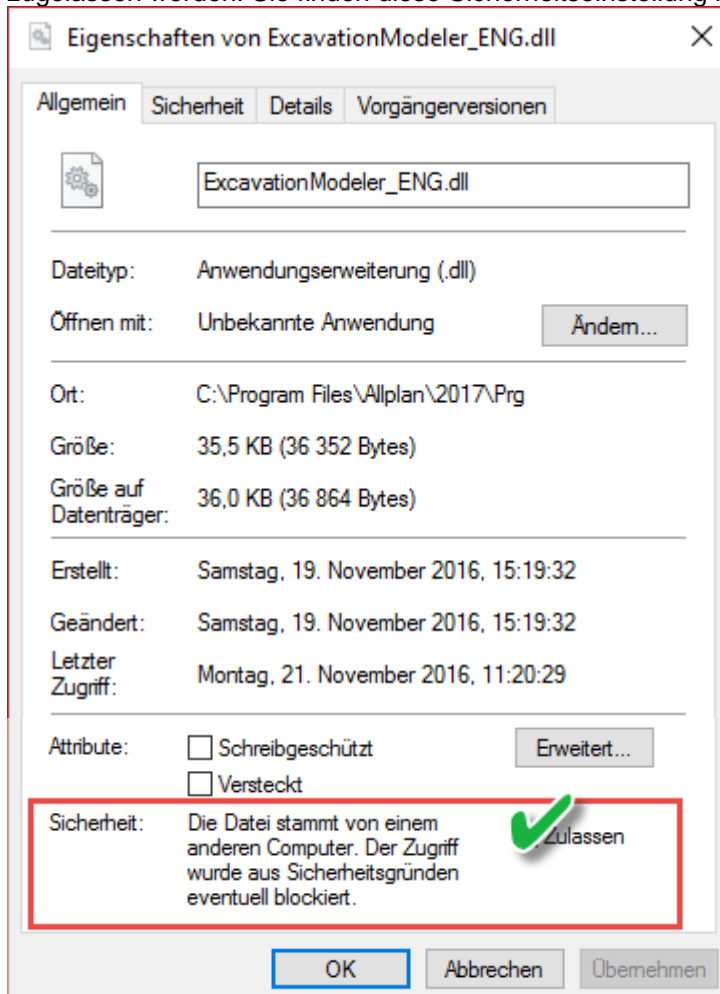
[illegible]

Eigenschaften von ExcavationModeler_ENG.dll

Allgemein | Sicherheit | Details | Vorgängerversionen

ExcavationModeler_ENG.dll

Dateityp: Anwendungserweiterung (.dll)

Öffnen mit: Unbekannte Anwendung
Ändern...

Ort: C:\Program Files\Allplan\2017\Prg

Größe: 35,5 KB (36 352 Bytes)

Größe auf Datenträger: 36,0 KB (36 864 Bytes)

Erstellt: Samstag, 19. November 2016, 15:19:32

Geändert: Samstag, 19. November 2016, 15:19:32

Letzter Zugriff: Montag, 21. November 2016, 11:20:29

Attribute: Schreibgeschützt
Versteckt
Erweitert...

Sicherheit: Die Datei stammt von einem anderen Computer. Der Zugriff wurde aus Sicherheitsgründen eventuell blockiert.
Zulassen

OK
Abbrechen
Übernehmen